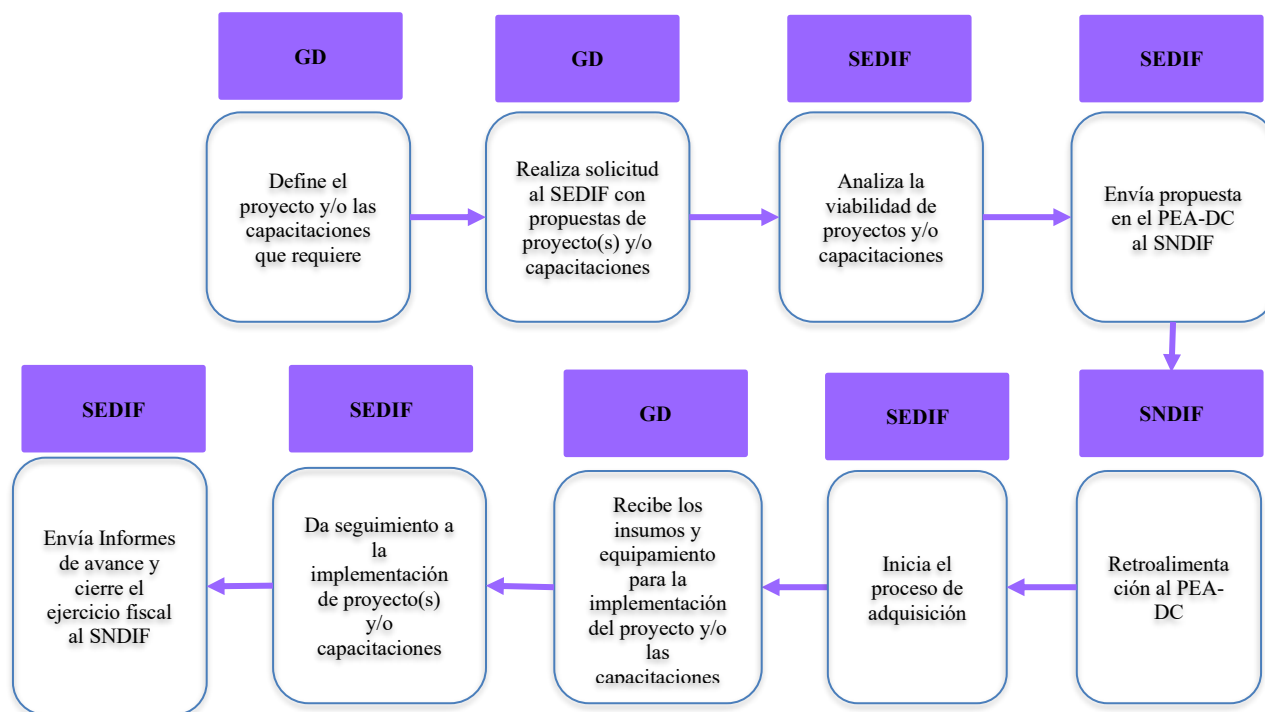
GD

Define el proyecto y/o las capacitaciones que requiere

GD

Realiza solicitud al SEDIF con propuestas de proyecto(s) y/o capacitaciones

SEDIF

Analiza la viabilidad de proyectos y/o capacitaciones

SEDIF

Envía propuesta en el PEA-DC al SNDIF

SNDIF

Retroalimentación al PEA-DC

SEDIF

Inicia el proceso de adquisición

GD

Recibe los insumos y equipamiento para la implementación del proyecto y/o las capacitaciones

SEDIF

Da seguimiento a la implementación de proyecto(s) y/o capacitaciones

SEDIF

Envía Informes de avance y cierre el ejercicio fiscal al SNDIF